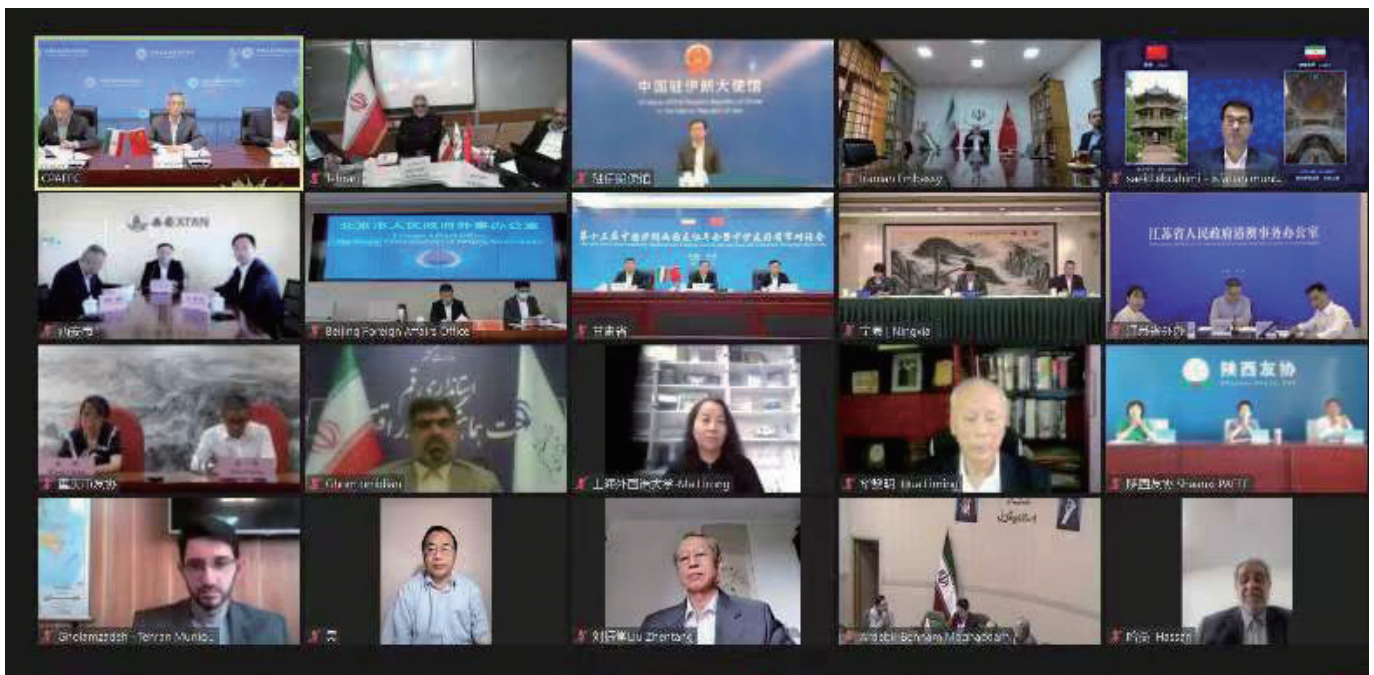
CPAFFC

Tehran

中国驻伊朗大使馆

驻伊朗使馆

Iranian Embassy

saeid Bakhshiri - Kashan municip

西安XIAN

西安市

北京市人民政府外事办公室

Beijing Foreign Affairs Office

第十三届中国伊朗友好省市会暨中伊友好省市视频会

甘肃省

宁夏 | Ningxia

江苏省人民政府外事办公室

江苏省外办

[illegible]

Gholamhosseini

上海外国语大学-Ma Lirong

华黎明 Hua Liming

陕西友协

陕西友协 Shaanxi PAFFC

Gholamzadeh - Tehran Municip

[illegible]

刘振堂 Liu Zhentang

Ardabil-Behnam Moghaddam

哈桑 Hassan